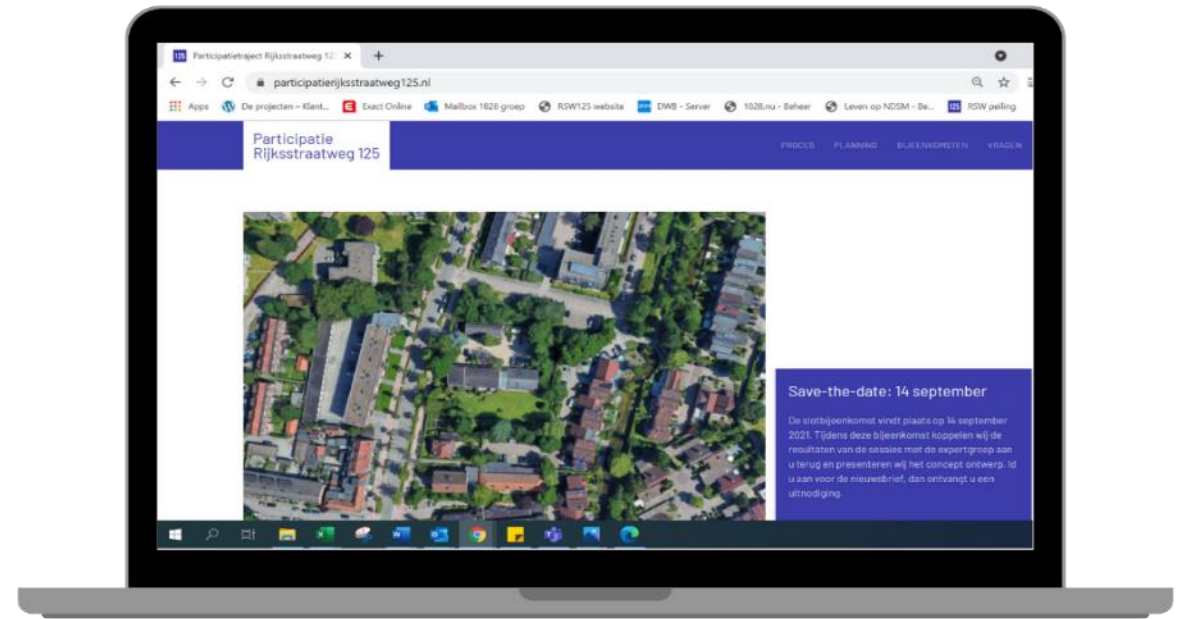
Participatietraject Rijksstraatweg 12 ×

participatierijksstraatweg125.nl

Apps De projecten – Klant... Exact Online Mailbox 1828 groep RSW125 website DWB - Server 1028.nu - Beheer Leven op NDSM - Be... RSW peiling

Participatie Rijksstraatweg 125

PROCES PLANNING BIJEENKOMSTEN VRAGEN

Save-the-date: 14 september

De slotbijeenkomst vindt plaats op 14 september 2021. Tijdens deze bijeenkomst koppelen wij de resultaten van de sessies met de expertgroep aan u terug en presenteren wij het concept ontwerp. Id u aan voor de nieuwsbrief, dan ontvangt u een uitnodiging.